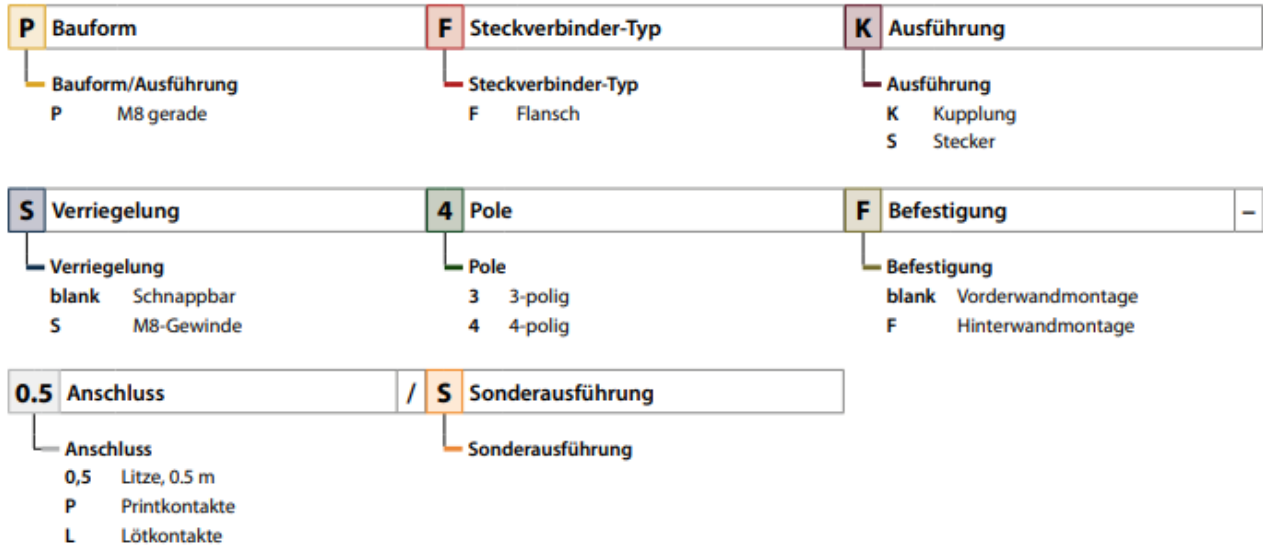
P Bauform

Bauform/Ausführung
P M8 gerade

F Steckverbinder-Typ

Steckverbinder-Typ
F Flansch

K Ausführung

Ausführung
K Kupplung
S Stecker

S Verriegelung

Verriegelung
blank Schnappbar
S M8-Gewinde

4 Pole

Pole
3 3-polig
4 4-polig

F Befestigung –

Befestigung
blank Vorderwandmontage
F Hinterwandmontage

0.5 Anschluss /

Anschluss
0,5 Litze, 0.5 m
P Printkontakte
L Lötkontakte

S Sonderausführung

Sonderausführung